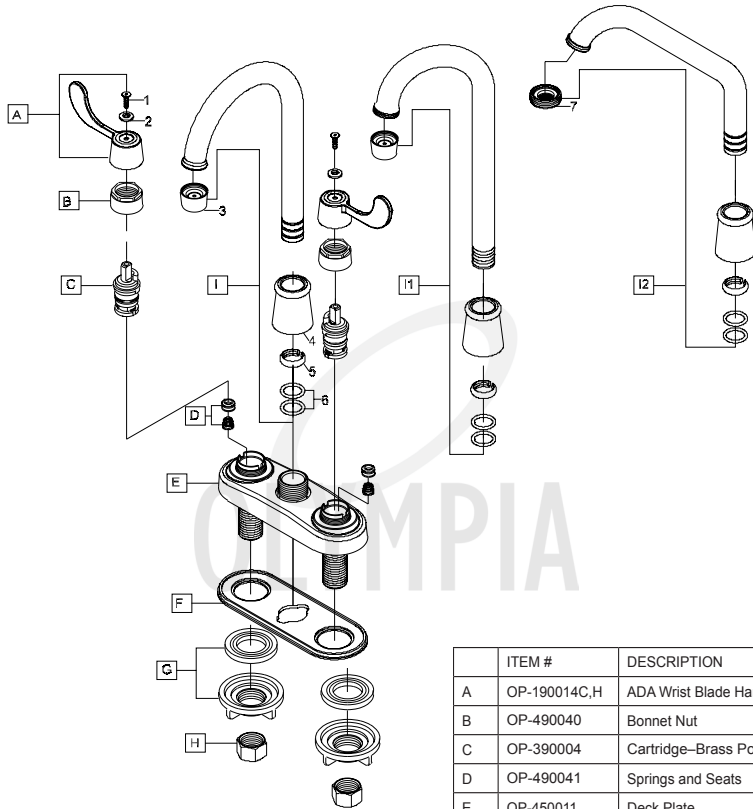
A
1
2
B
3
C
I
4
5
6
I1
7
I2
D
E
F
G
H

OLYMPIA

|  | ITEM # | DESCRIPTION |
|---|---|---|
| A | OP-190014C,H | ADA Wrist Blade Ha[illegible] |
| B | OP-490040 | Bonnet Nut |
| C | OP-390004 | Cartridge–Brass Po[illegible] |
| D | OP-490041 | Springs and Seats |
| E | OP-450011 | Deck Plate |